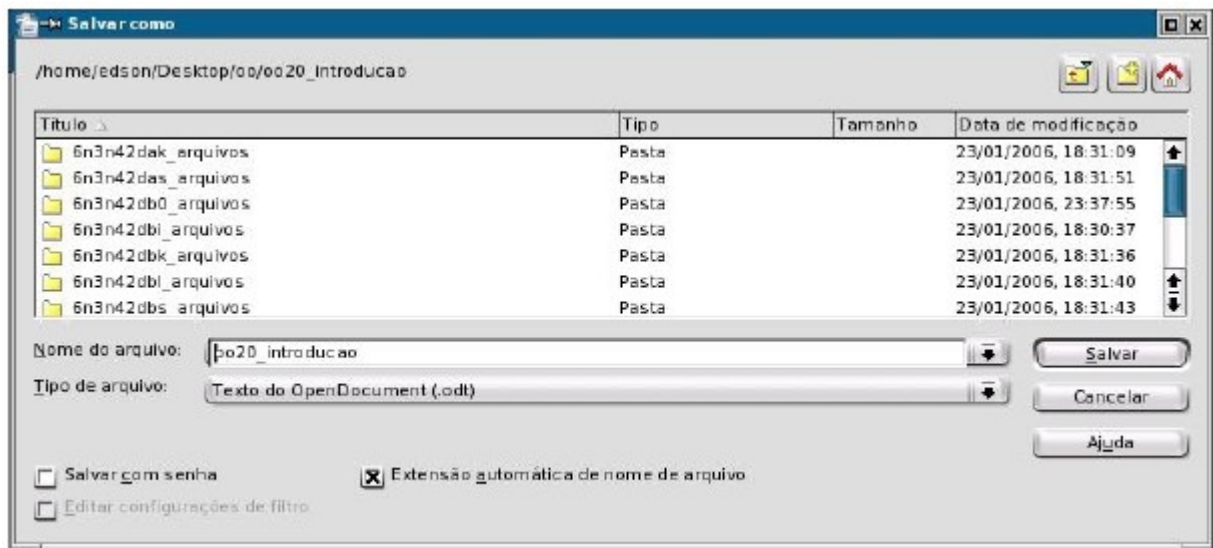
Salvar como

/home/edson/Desktop/oo/oo20_introducao

| Título | Tipo | Tamanho | Data de modificação |
|---|---|---|---|
| 6n3n42dak_arquivos | Pasta | | 23/01/2006, 18:31:09 |
| 6n3n42das_arquivos | Pasta | | 23/01/2006, 18:31:51 |
| 6n3n42db0_arquivos | Pasta | | 23/01/2006, 23:37:55 |
| 6n3n42dbi_arquivos | Pasta | | 23/01/2006, 18:30:37 |
| 6n3n42dbk_arquivos | Pasta | | 23/01/2006, 18:31:36 |
| 6n3n42dbl_arquivos | Pasta | | 23/01/2006, 18:31:40 |
| 6n3n42dbs_arquivos | Pasta | | 23/01/2006, 18:31:43 |

Nome do arquivo: oo20_introducao

Salvar

Tipo de arquivo: Texto do OpenDocument (.odt)

Cancelar

Ajuda

Salvar com senha

Extensão automática de nome de arquivo

Editar configurações de filtro